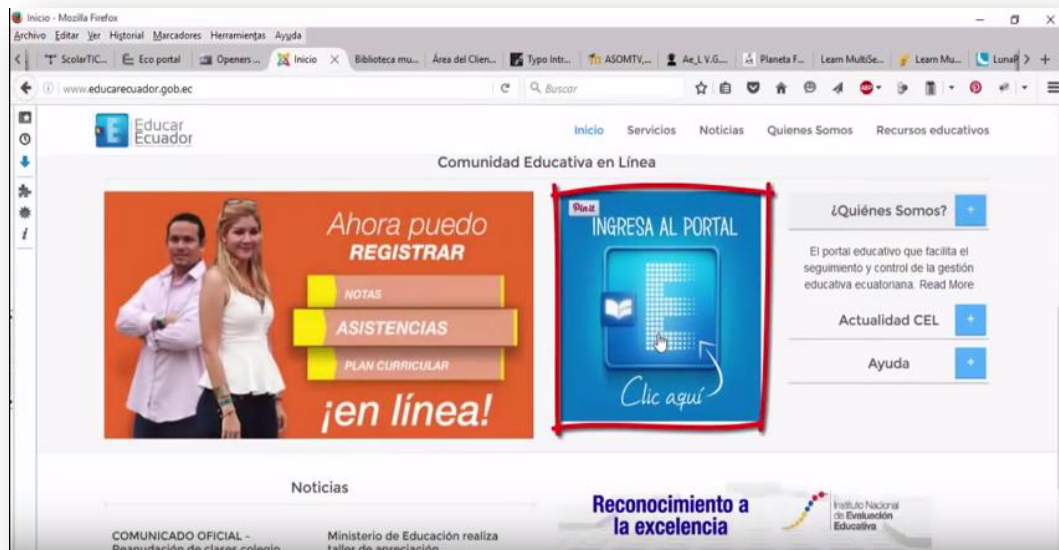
Inicio - Mozilla Firefox

Archivo Editar Ver Historial Marcadores Herramientas Ayuda

ScolarTIC... | Eco portal | Openers ... | Inicio × | Biblioteca mu... | Área del Clien... | Typo Intr... | ASOMTV,... | Ae_LV.G... | Planeta F... | Learn MultiSe... | Learn Mu... | Luna

www.educarecuador.gob.ec

Buscar

Educar Ecuador

Inicio Servicios Noticias Quienes Somos Recursos educativos

Comunidad Educativa en Línea

Ahora puedo REGISTRAR

NOTAS

ASISTENCIAS

PLAN CURRICULAR

¡en línea!

Pin it

INGRESA AL PORTAL

Clic aquí

¿Quiénes Somos?

El portal educativo que facilita el seguimiento y control de la gestión educativa ecuatoriana. Read More

Actualidad CEL

Ayuda

Noticias

COMUNICADO OFICIAL - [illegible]

Ministerio de Educación realiza taller de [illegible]

Reconocimiento a la excelencia

Instituto Nacional de Evaluación Educativa